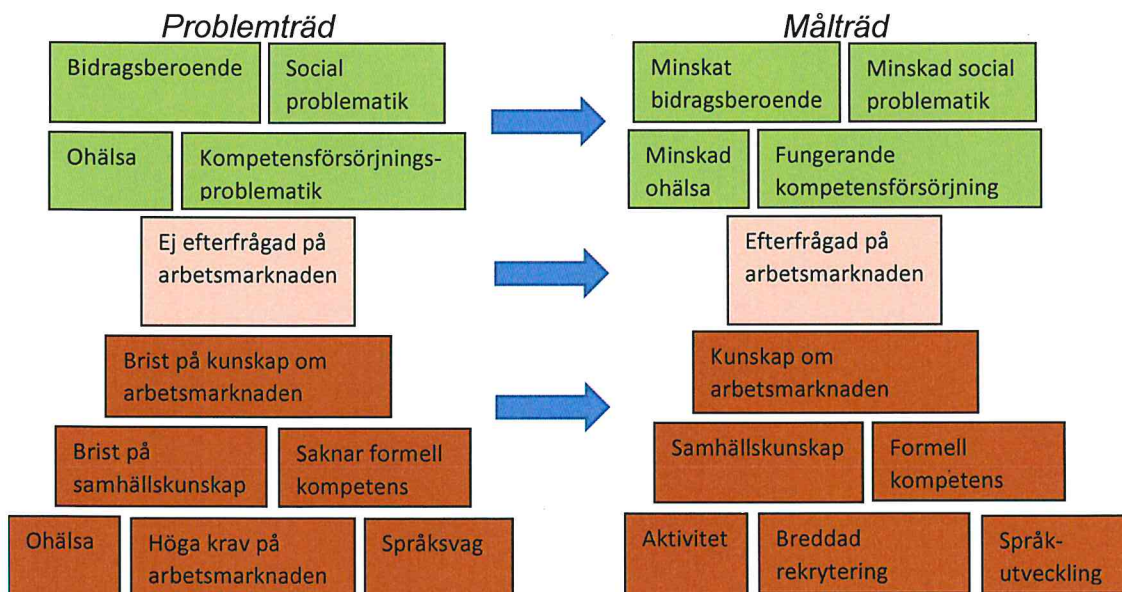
Problemträd

Bidragsberoende

Social problematik

Ohälsa

Kompetensförsörjningsproblematik

Ej efterfrågad på arbetsmarknaden

Brist på kunskap om arbetsmarknaden

Brist på samhällskunskap

Saknar formell kompetens

Ohälsa

Höga krav på arbetsmarknaden

Språksvag

Målträd

Minskat bidragsberoende

Minskad social problematik

Minskad ohälsa

Fungerande kompetensförsörjning

Efterfrågad på arbetsmarknaden

Kunskap om arbetsmarknaden

Samhällskunskap

Formell kompetens

Aktivitet

Breddad rekrytering

Språkutveckling